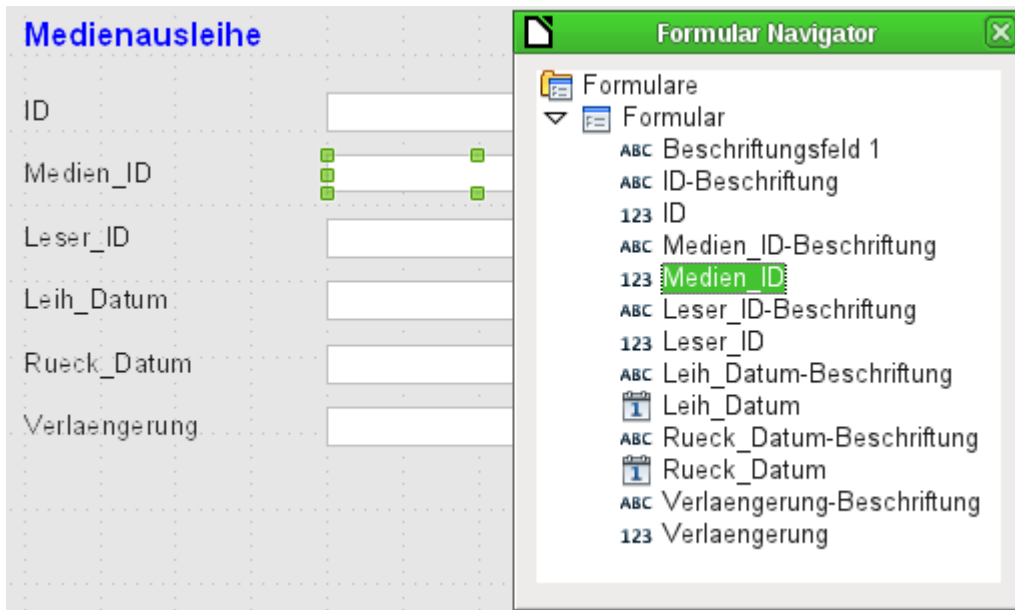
Medienausleihe

ID

Medien_ID

Leser_ID

Leih_Datum

Rueck_Datum

Verlaengerung

Formular Navigator

Formulare
Formular
ABC Beschriftungsfeld 1
ABC ID-Beschriftung
123 ID
ABC Medien_ID-Beschriftung
123 Medien_ID
ABC Leser_ID-Beschriftung
123 Leser_ID
ABC Leih_Datum-Beschriftung
1 Leih_Datum
ABC Rueck_Datum-Beschriftung
1 Rueck_Datum
ABC Verlaengerung-Beschriftung
123 Verlaengerung